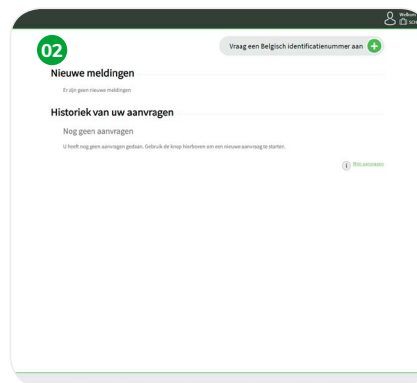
02

Vraag een Belgisch identificatienummer aan

Nieuwe meldingen

Er zijn geen nieuwe meldingen

Historiek van uw aanvragen

Nog geen aanvragen

U heeft nog geen aanvragen gedaan. Gebruik de knop hierboven om een nieuwe aanvraag te starten.

Alle aanvragen

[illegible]